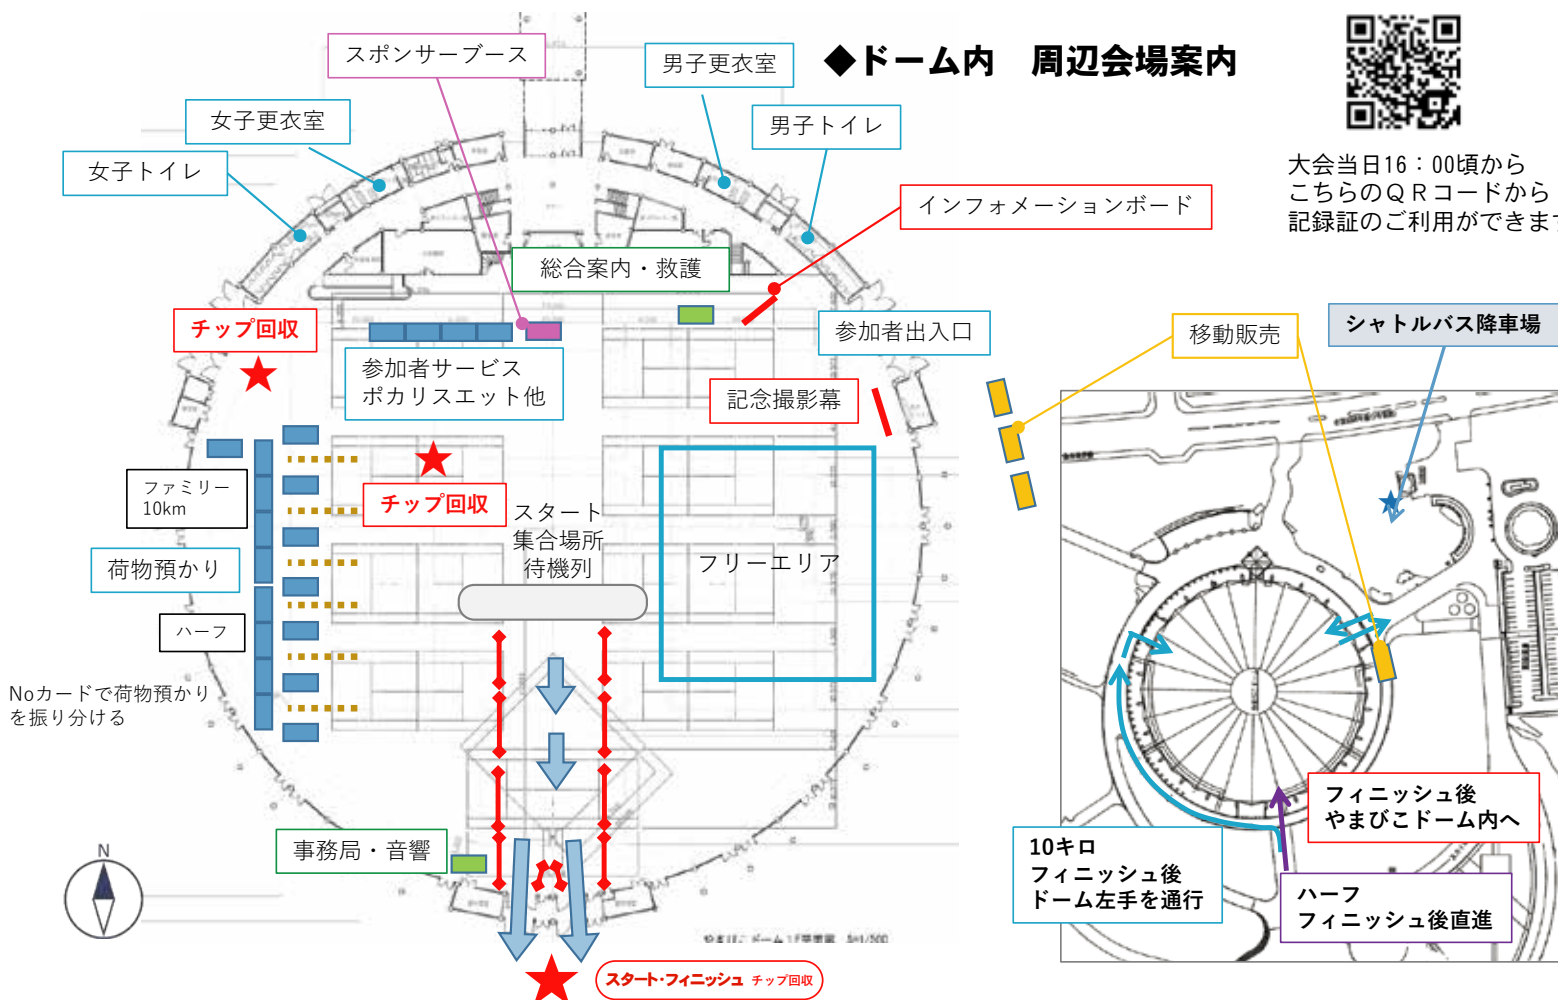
◆ドーム内　周辺会場案内

大会当日16：00頃から
こちらのＱＲコードから
記録証のご利用ができま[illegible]

スポンサーブース

男子更衣室

女子更衣室

男子トイレ

女子トイレ

インフォメーションボード

総合案内・救護

チップ回収

参加者出入口

参加者サービス
ポカリスエット他

移動販売

シャトルバス降車場

記念撮影幕

ファミリー
10km

チップ回収

スタート
集合場所
待機列

フリーエリア

荷物預かり

ハーフ

Noカードで荷物預かり
を振り分ける

事務局・音響

N

スタート・フィニッシュ　チップ回収

フィニッシュ後
やまびこドーム内へ

10キロ
フィニッシュ後
ドーム左手を通行

ハーフ
フィニッシュ後直進